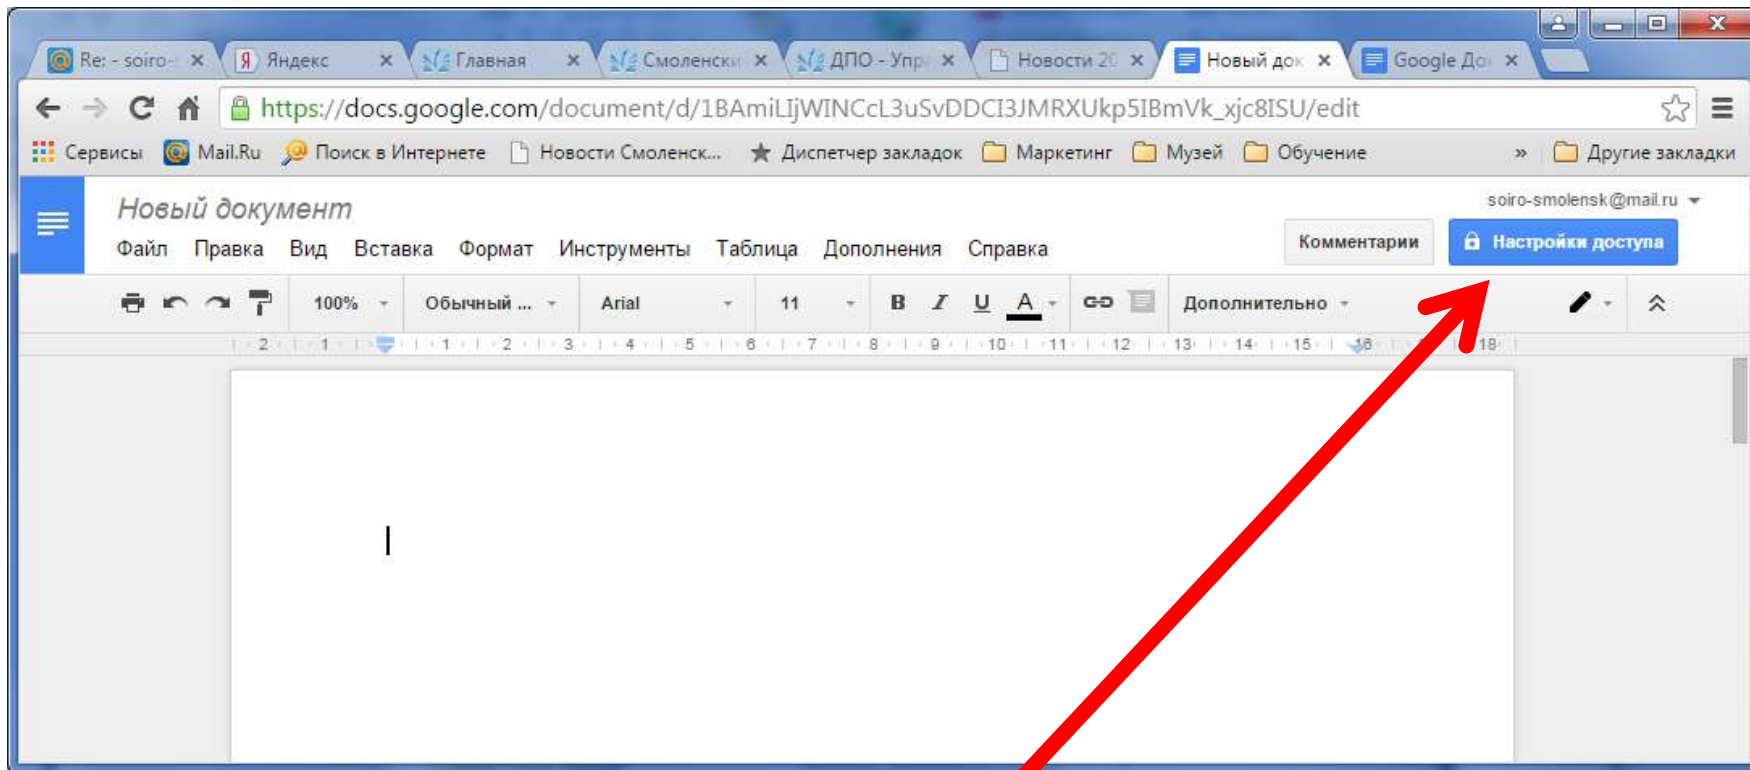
Re: - soiro- ×
Яндекс ×
Главная ×
Смоленск ×
ДПО - Упр ×
Новости 20 ×
Новый док ×
Google До ×

https://docs.google.com/document/d/1BAmiLIjWINCcL3uSvDDCI3JMRXUkp5IBmVk_xjc8ISU/edit

Сервисы
Mail.Ru
Поиск в Интернете
Новости Смоленск...
Диспетчер закладок
Маркетинг
Музей
Обучение
»
Другие закладки

Новый документ
soiro-smolensk@mail.ru
Файл Правка Вид Вставка Формат Инструменты Таблица Дополнения Справка
Комментарии
Настройки доступа

100%
Обычный ...
Arial
11
B I U A
Дополнительно

2 1 1 2 3 4 5 6 7 8 9 10 11 12 13 14 15 16 18